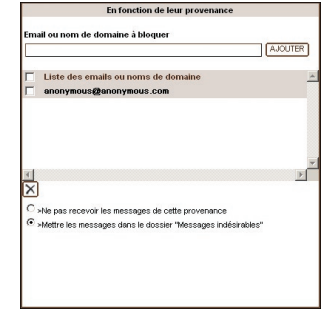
En fonction de leur provenance

Email ou nom de domaine à bloquer

AJOUTER

Liste des emails ou noms de domaine

anonymous@anonymous.com

>Ne pas recevoir les messages de cette provenance

>Mettre les messages dans le dossier "Messages indésirables"